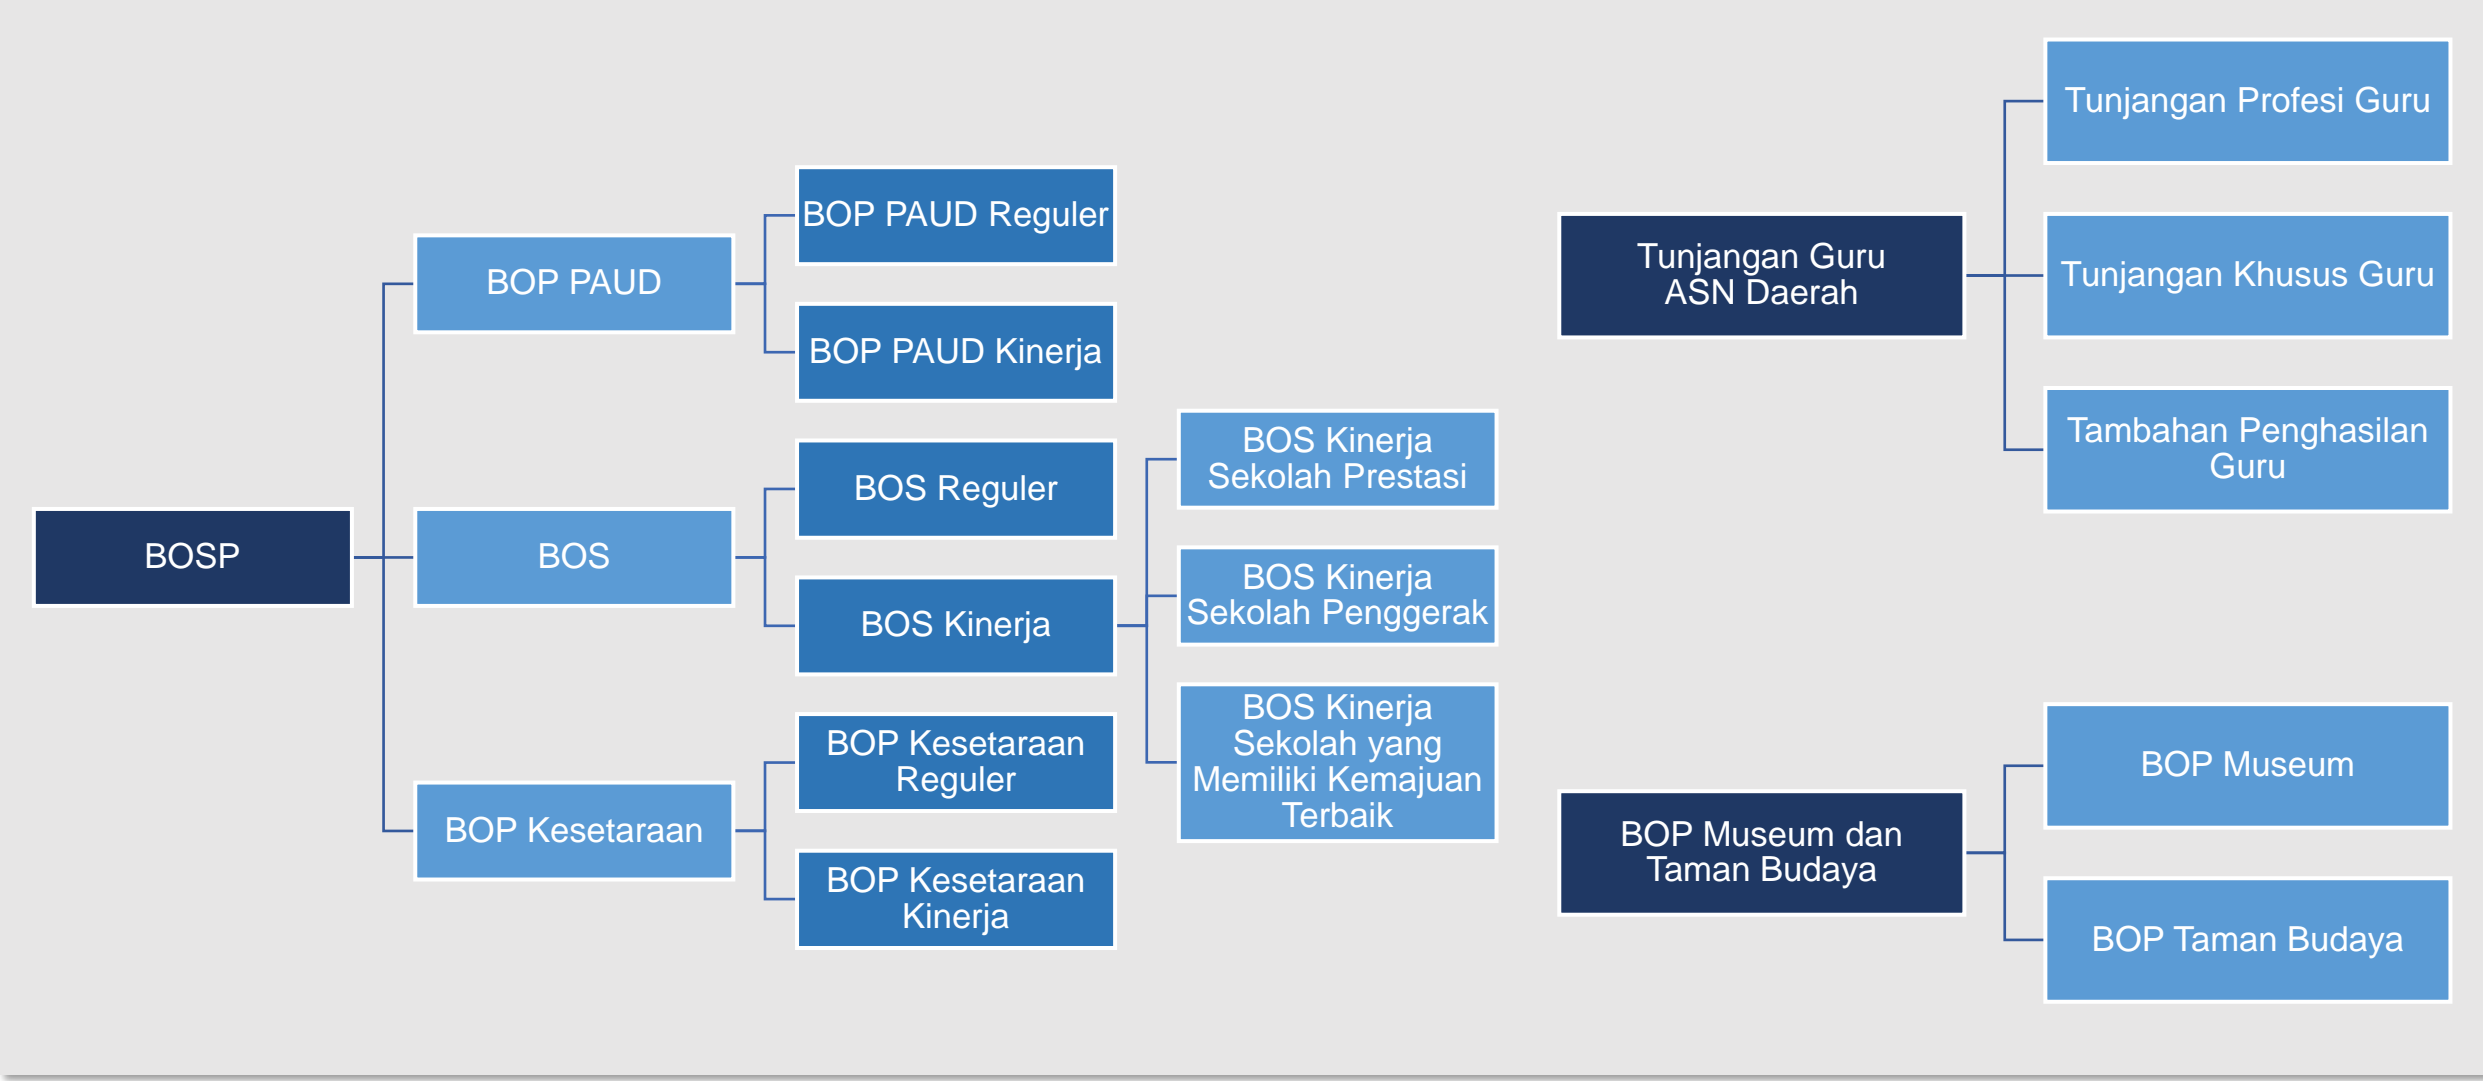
BOSP

BOP PAUD

BOP PAUD Reguler

BOP PAUD Kinerja

BOS

BOS Reguler

BOS Kinerja

BOS Kinerja Sekolah Prestasi

BOS Kinerja Sekolah Penggerak

BOS Kinerja Sekolah yang Memiliki Kemajuan Terbaik

BOP Kesetaraan

BOP Kesetaraan Reguler

BOP Kesetaraan Kinerja

Tunjangan Guru ASN Daerah

Tunjangan Profesi Guru

Tunjangan Khusus Guru

Tambahan Penghasilan Guru

BOP Museum dan Taman Budaya

BOP Museum

BOP Taman Budaya